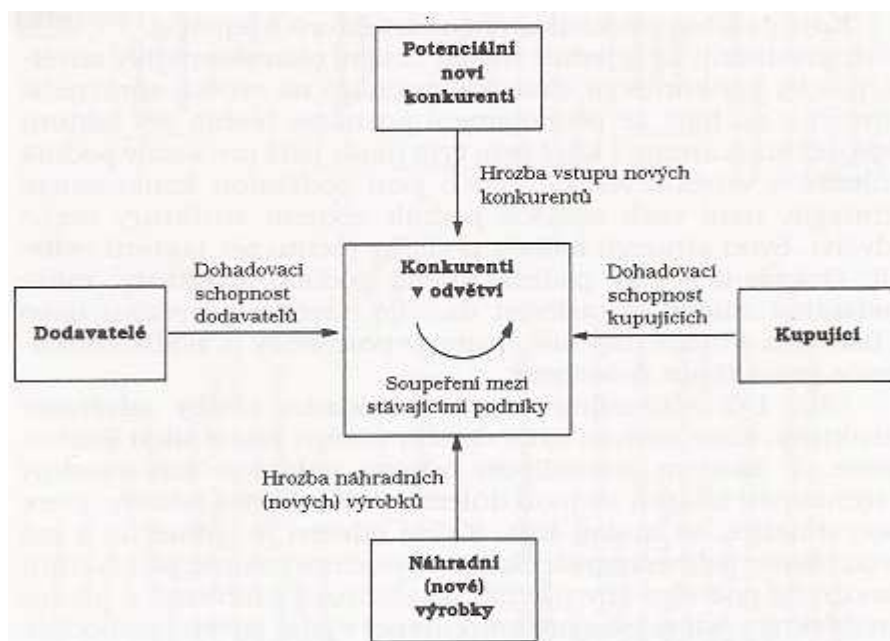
Potenciální noví konkurenti

Hrozba vstupu nových konkurentů

Dohadovací schopnost dodavatelů

Konkurenti v odvětví

Dohadovací schopnost kupujících

Dodavatelé

Kupující

Soupeření mezi stávajícími podniky

Hrozba náhradních (nových) výrobků

Náhradní (nové) výrobky